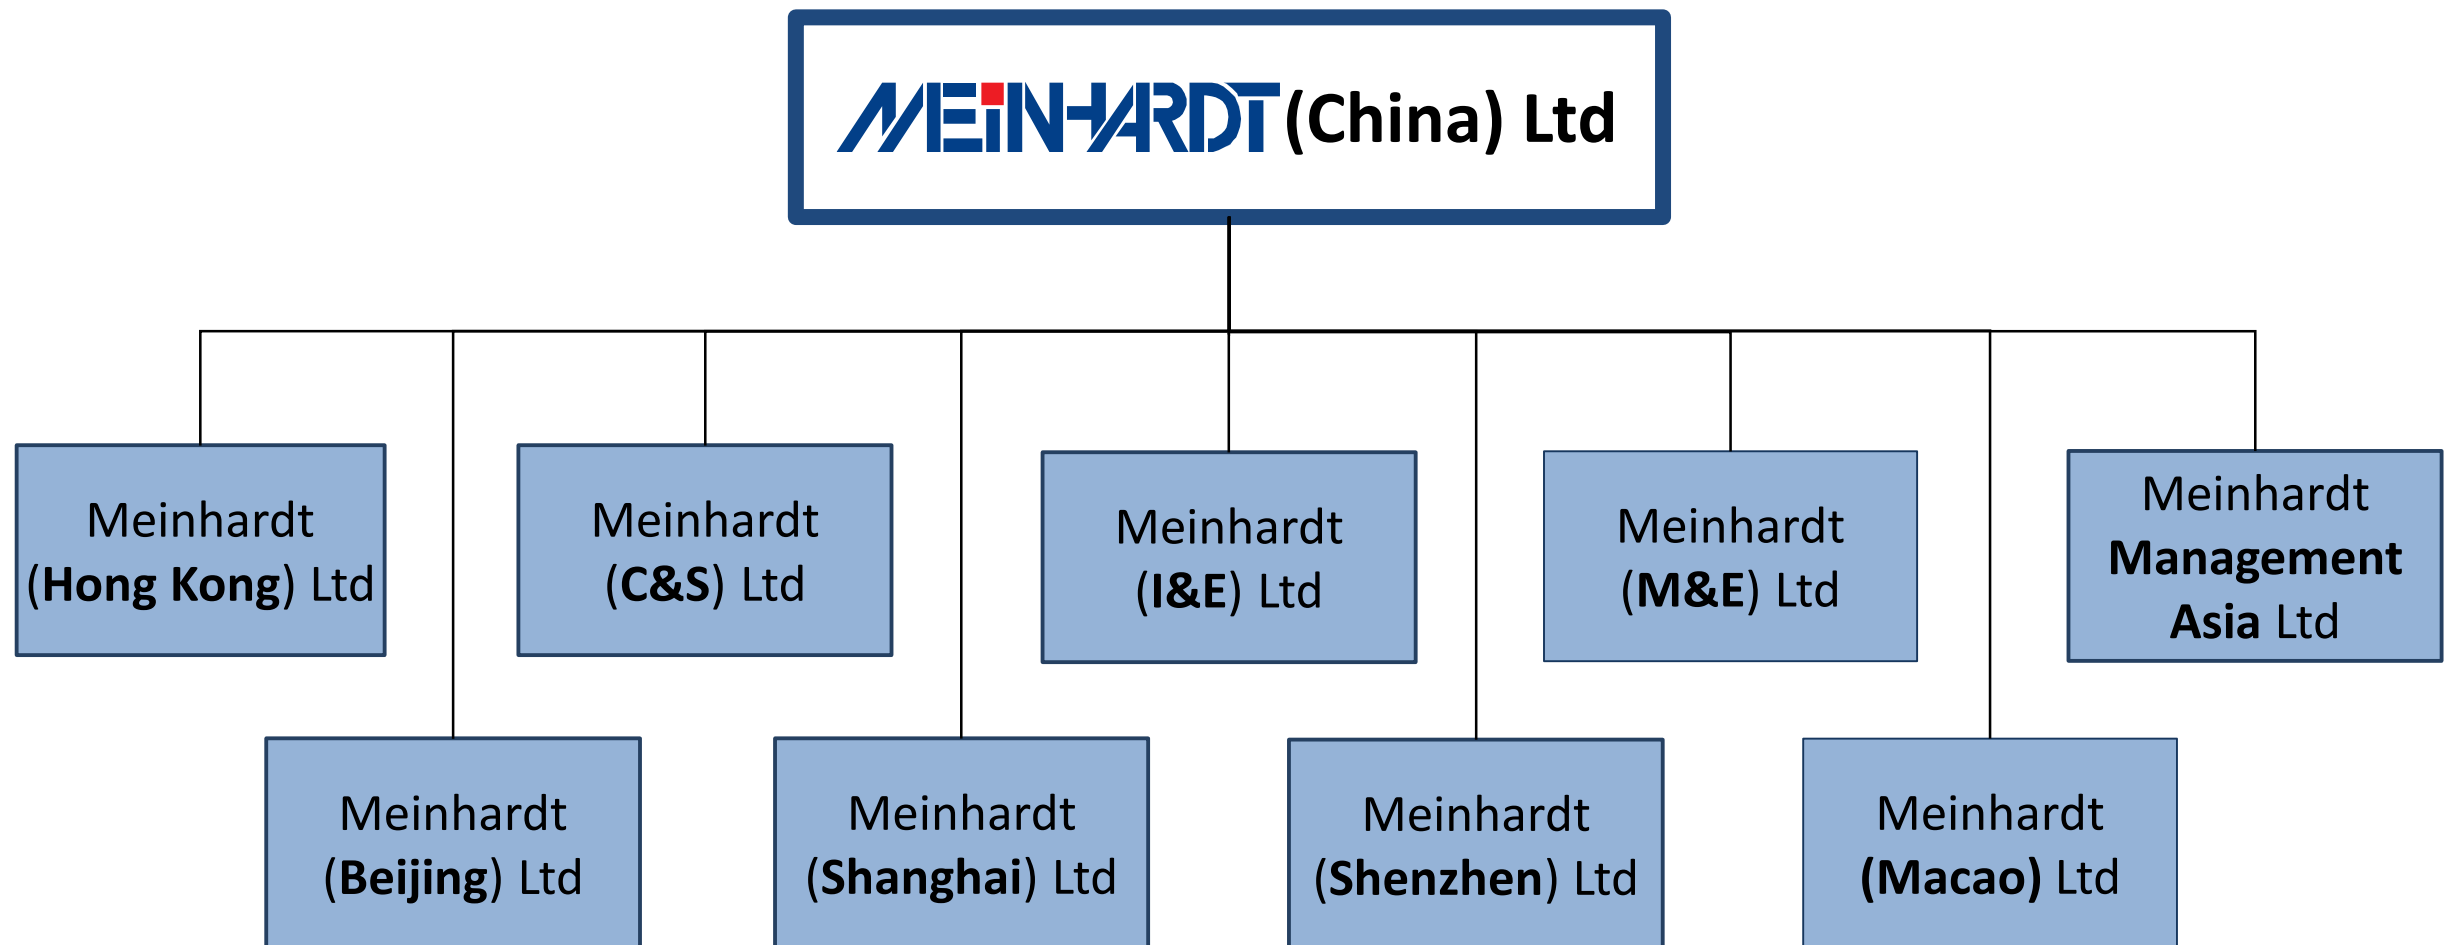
MEINHARDT (China) Ltd

Meinhardt (Hong Kong) Ltd

Meinhardt (Beijing) Ltd

Meinhardt (C&S) Ltd

Meinhardt (Shanghai) Ltd

Meinhardt (I&E) Ltd

Meinhardt (Shenzhen) Ltd

Meinhardt (M&E) Ltd

Meinhardt (Macao) Ltd

Meinhardt Management Asia Ltd